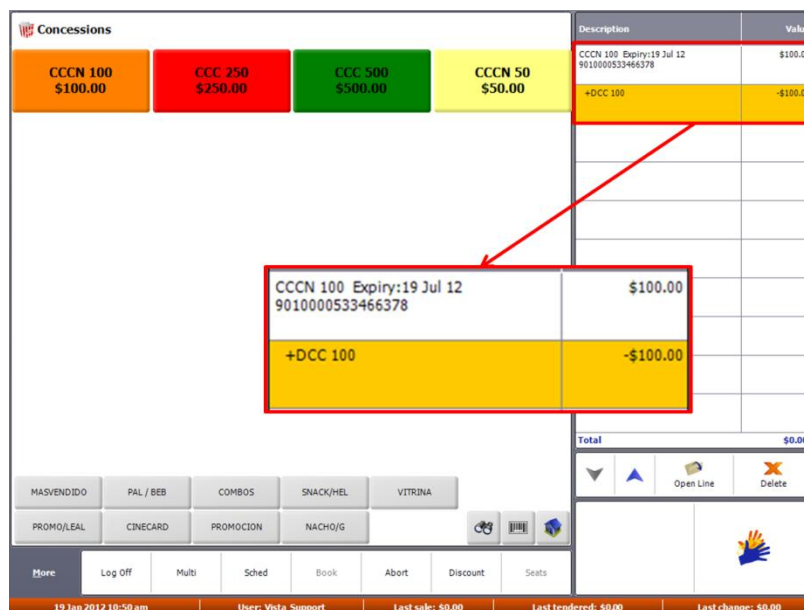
Concessions

CCCN 100
$100.00

CCC 250
$250.00

CCC 500
$500.00

CCCN 50
$50.00

| Description | Valu |
|---|---|
| CCCN 100 Expiry:19 Jul 12 9010000533466378 | $100.0 |
| +DCC 100 | -$100.0 |

| CCCN 100 Expiry:19 Jul 12 9010000533466378 | $100.00 |
|---|---|
| +DCC 100 | -$100.00 |

Total $0.0

Open Line
Delete

MASVENDIDO
PAL / BEB
COMBOS
SNACK/HEL
VITRINA
PROMO/LEAL
CINECARD
PROMOCION
NACHO/G

More
Log Off
Multi
Sched
Book
Abort
Discount
Seats

19 Jan 2012 10:50 am
User: Vista Support
Last sale: $0.00
Last tendered: $0.00
Last change: $0.00